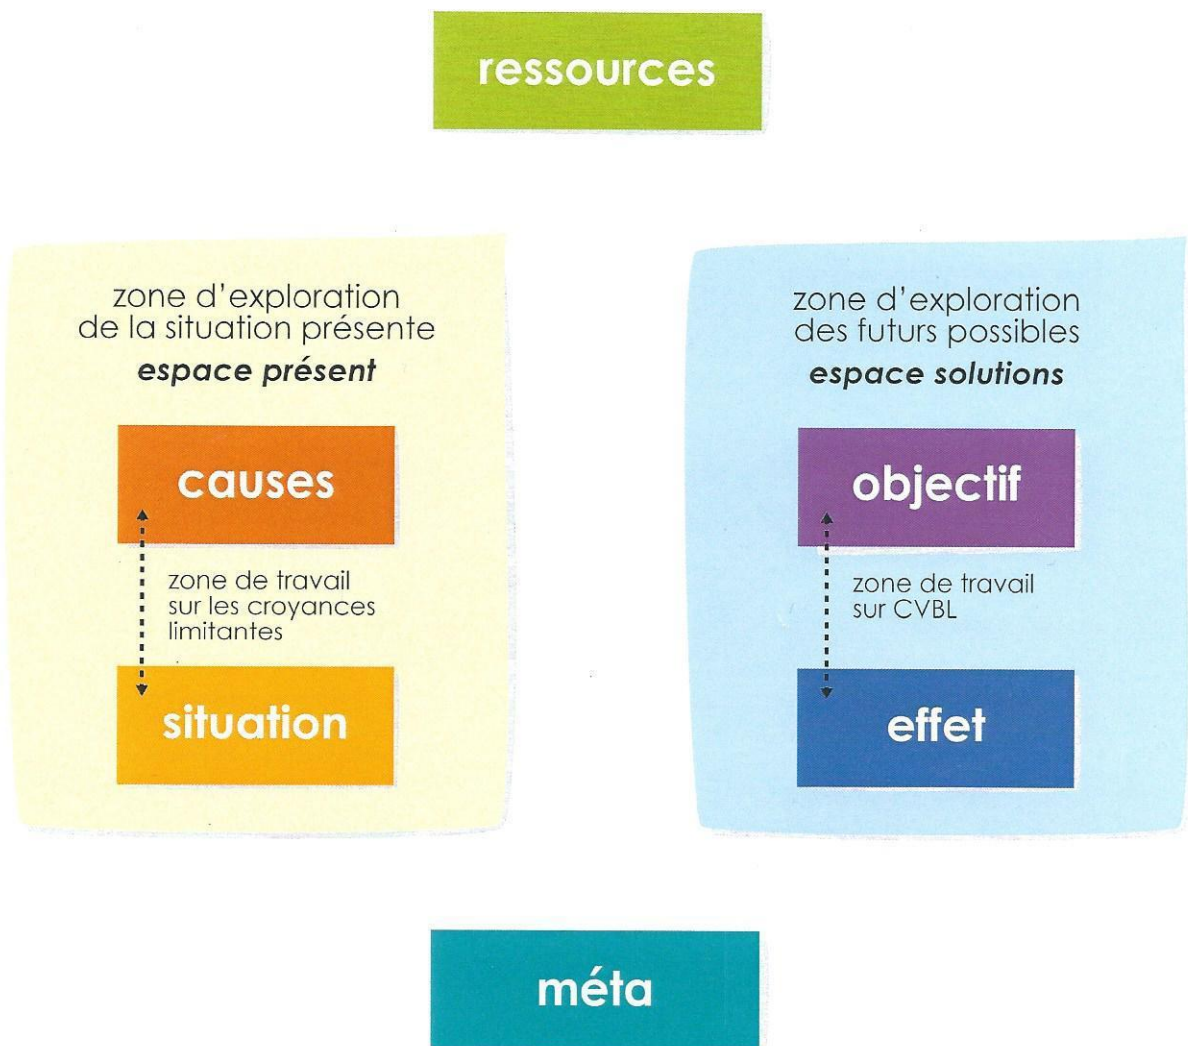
ressources

zone d'exploration de la situation présente
espace présent

causes

zone de travail sur les croyances limitantes

situation

zone d'exploration des futurs possibles
espace solutions

objectif

zone de travail sur CVBL

effet

méta